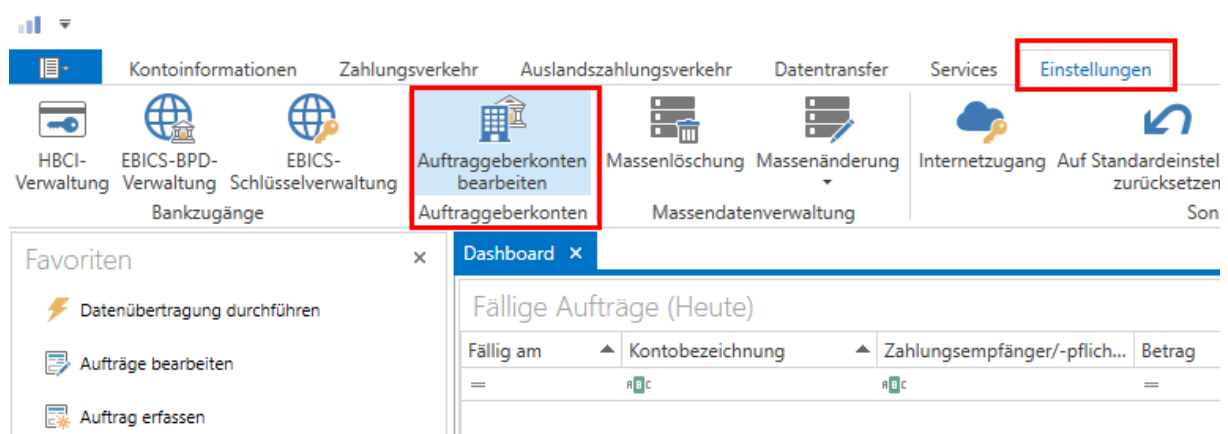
Kontoinformationen Zahlungsverkehr Auslandszahlungsverkehr Datentransfer Services Einstellungen

HBCI-Verwaltung EBICS-BPD-Verwaltung EBICS-Schlüsselverwaltung
Bankzugänge

Auftraggeberkonten bearbeiten
Auftraggeberkonten

Massenlöschung Massenänderung
Massendatenverwaltung

Internetzugang Auf Standardeinstel zurücksetzen
Son

Favoriten ×

Datenübertragung durchführen

Aufträge bearbeiten

Auftrag erfassen

Dashboard ×

Fällige Aufträge (Heute)

| Fällig am | Kontobezeichnung | Zahlungsempfänger/-pflich... | Betrag |
|---|---|---|---|
| = | ABC | ABC | = |